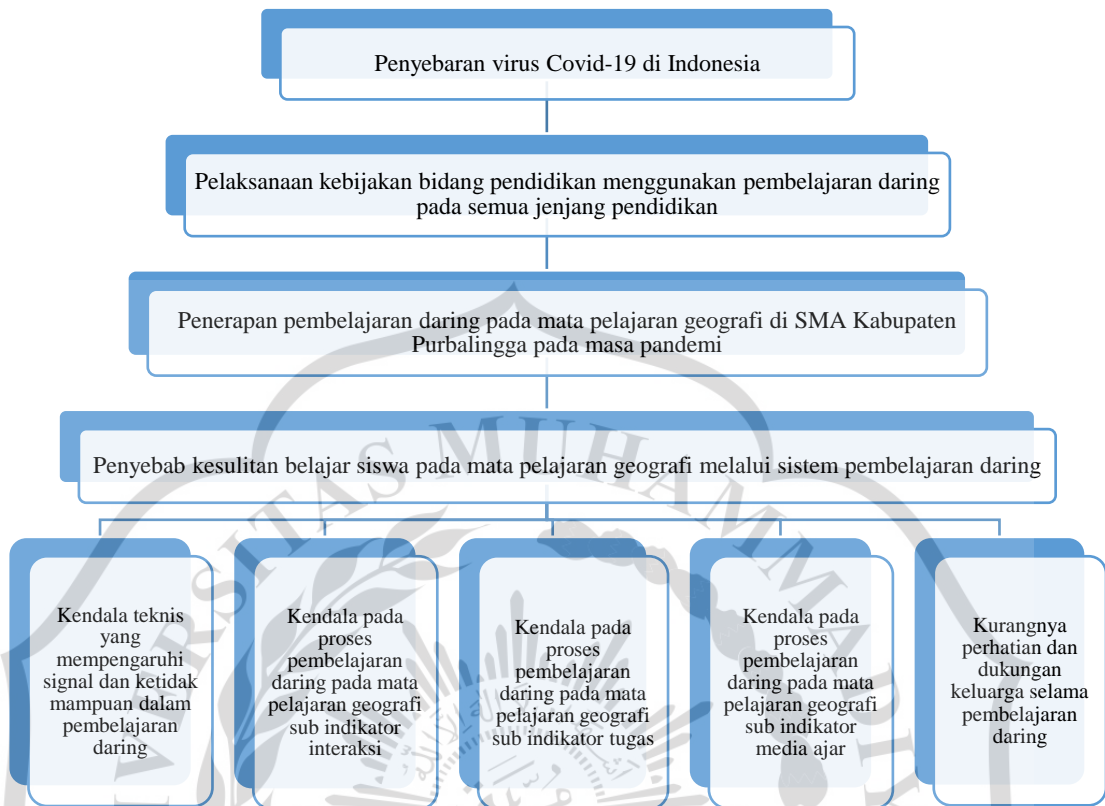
Penyebaran virus Covid-19 di Indonesia

Pelaksanaan kebijakan bidang pendidikan menggunakan pembelajaran daring pada semua jenjang pendidikan

Penerapan pembelajaran daring pada mata pelajaran geografi di SMA Kabupaten Purbalingga pada masa pandemi

Penyebab kesulitan belajar siswa pada mata pelajaran geografi melalui sistem pembelajaran daring

Kendala teknis yang mempengaruhi signal dan ketidak mampuan dalam pembelajaran daring

Kendala pada proses pembelajaran daring pada mata pelajaran geografi sub indikator interaksi

Kendala pada proses pembelajaran daring pada mata pelajaran geografi sub indikator tugas

Kendala pada proses pembelajaran daring pada mata pelajaran geografi sub indikator media ajar

Kurangnya perhatian dan dukungan keluarga selama pembelajaran daring

UNIVERSITAS MUHAMMADIYAH